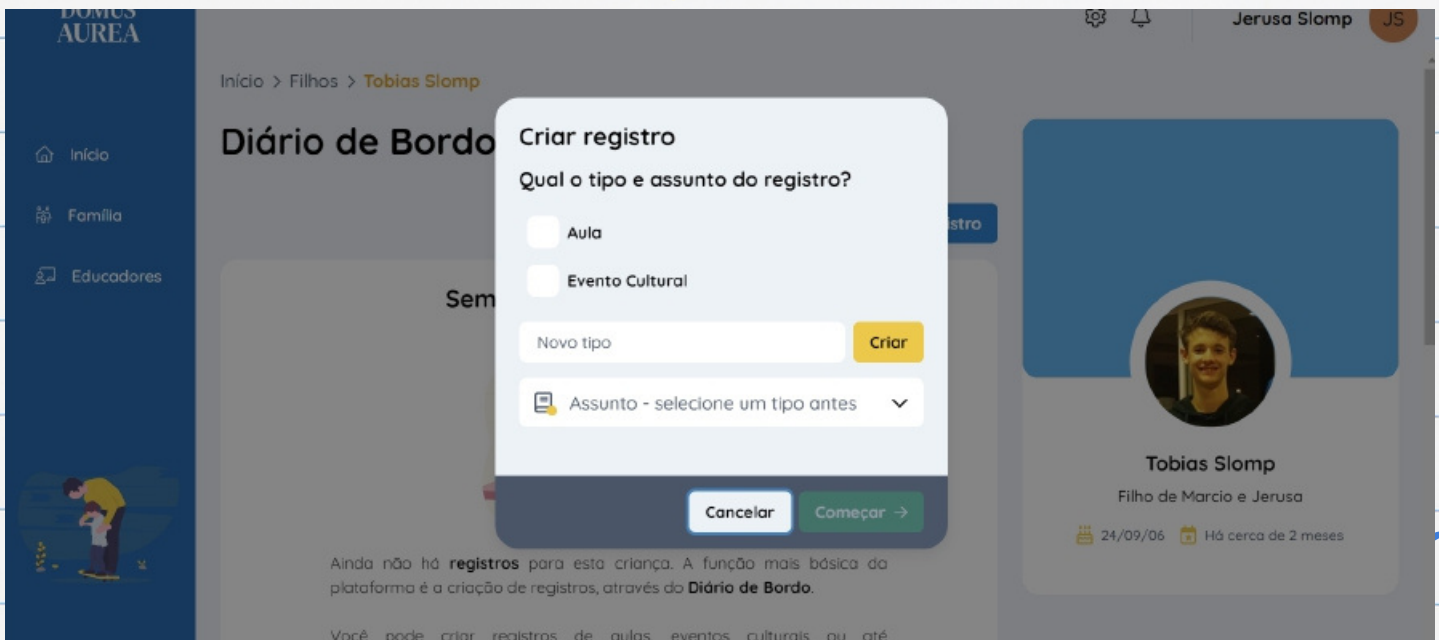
DOMUS AUREA

Início

Família

Educadores

Início > Filhos > Tobias Slomp

Jerusa Slomp JS

Diário de Bordo

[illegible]istro

Sem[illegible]

Criar registro

Qual o tipo e assunto do registro?

Aula

Evento Cultural

Novo tipo

Criar

Assunto - selecione um tipo antes

Cancelar

Começar →

Ainda não há **registros** para esta criança. A função mais básica da plataforma é a criação de registros, através do **Diário de Bordo**.

Você pode criar registros de aulas, eventos culturais ou até

Tobias Slomp

Filho de Marcio e Jerusa

24/09/06 Há cerca de 2 meses